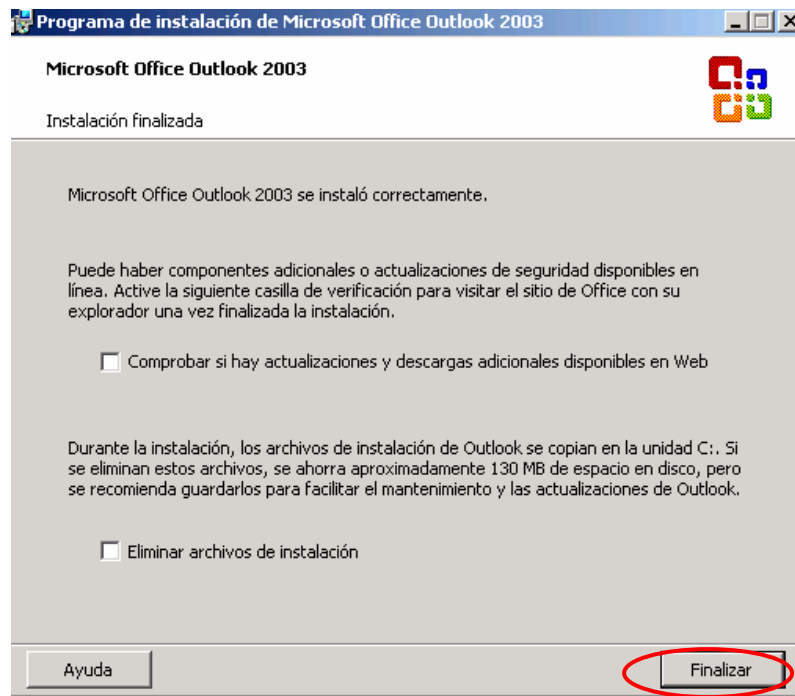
Programa de instalación de Microsoft Office Outlook 2003

Microsoft Office Outlook 2003

Instalación finalizada

Microsoft Office Outlook 2003 se instaló correctamente.

Puede haber componentes adicionales o actualizaciones de seguridad disponibles en línea. Active la siguiente casilla de verificación para visitar el sitio de Office con su explorador una vez finalizada la instalación.

Comprobar si hay actualizaciones y descargas adicionales disponibles en Web

Durante la instalación, los archivos de instalación de Outlook se copian en la unidad C:. Si se eliminan estos archivos, se ahorra aproximadamente 130 MB de espacio en disco, pero se recomienda guardarlos para facilitar el mantenimiento y las actualizaciones de Outlook.

Eliminar archivos de instalación

Ayuda

Finalizar